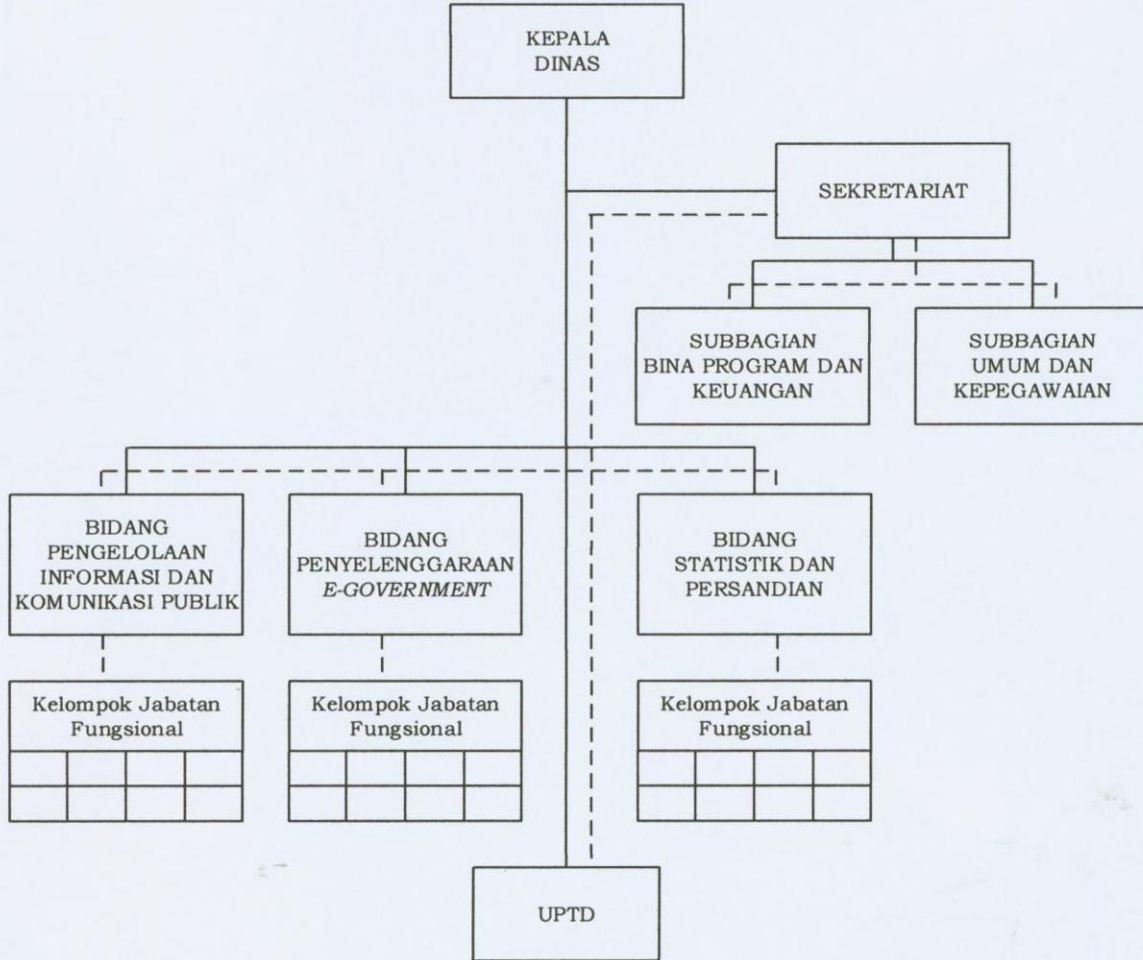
KEPALA DINAS

SEKRETARIAT

SUBBAGIAN BINA PROGRAM DAN KEUANGAN

SUBBAGIAN UMUM DAN KEPEGAWAIAN

BIDANG PENGELOLAAN INFORMASI DAN KOMUNIKASI PUBLIK

BIDANG PENYELENGGARAAN *E-GOVERNMENT*

BIDANG STATISTIK DAN PERSANDIAN

Kelompok Jabatan Fungsional

Kelompok Jabatan Fungsional

Kelompok Jabatan Fungsional

UPTD